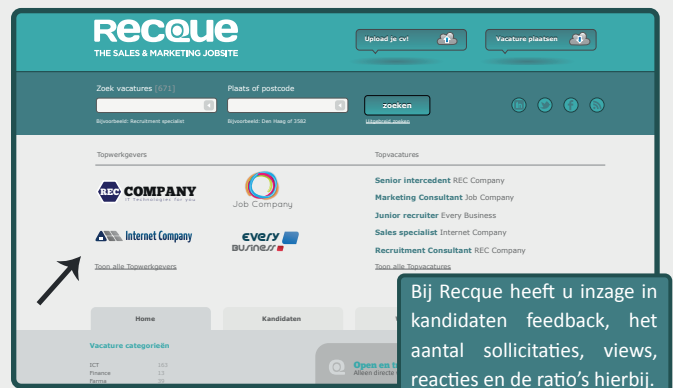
Recque
THE SALES & MARKETING JOBSITE

Upload je cv!

Vacature plaatsen

Zoek vacatures [671]

Plaats of postcode

zoeken

Bijvoorbeeld: Recruitment specialist

Bijvoorbeeld: Den Haag of 2582

Uitgebreid zoeken

Topwerkgevers

REC COMPANY
IT Technologies for you

Job Company

Internet Company

every Business

Toon alle Topwerkgevers

Topvacatures

Senior intercedent REC Company

Marketing Consultant Job Company

Junior recruiter Every Business

Sales specialist Internet Company

Recruitment Consultant REC Company

Toon alle Topvacatures

Home

Kandidaten

Vacature categorieën

ICT 163
Finance 13
Farma 26

Open en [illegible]
Alleen directe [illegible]

Bij Recque heeft u inzage in kandidaten feedback, het aantal sollicitaties, views, reacties en de ratio's hierbij.